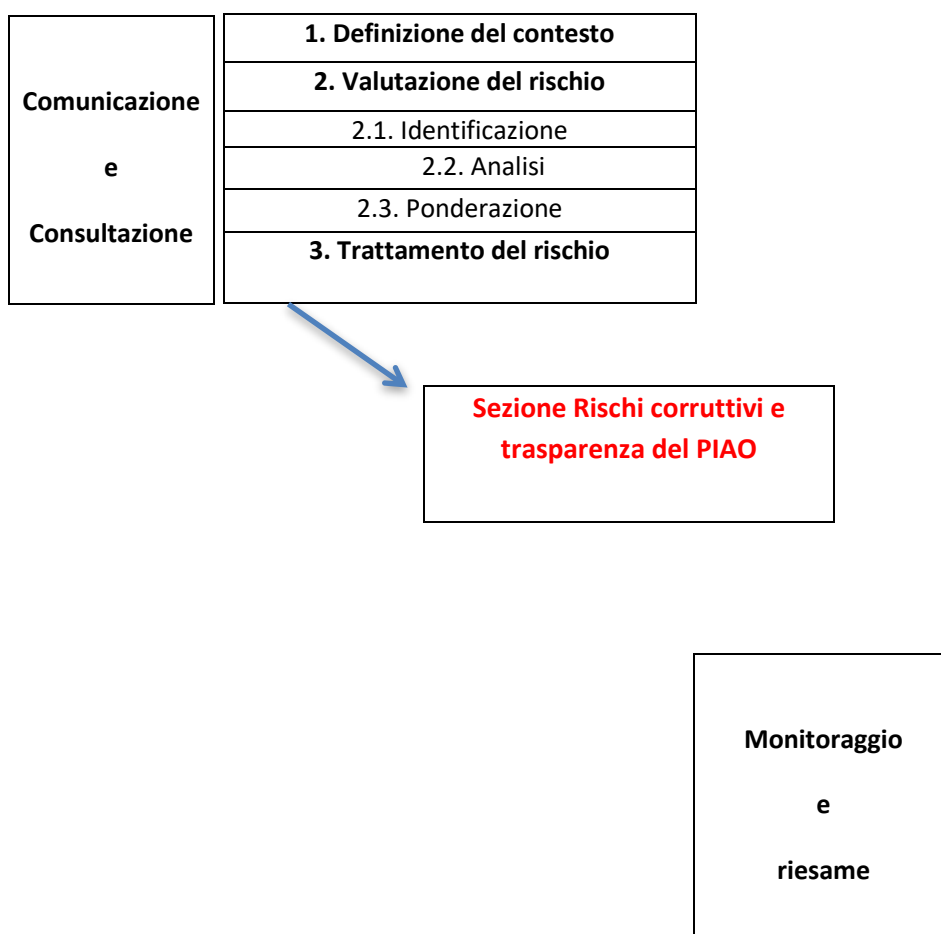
Comunicazione

e

Consultazione

1. Definizione del contesto

2. Valutazione del rischio

2.1. Identificazione

2.2. Analisi

2.3. Ponderazione

3. Trattamento del rischio

Sezione Rischi corruttivi e trasparenza del PIAO

Monitoraggio

e

riesame